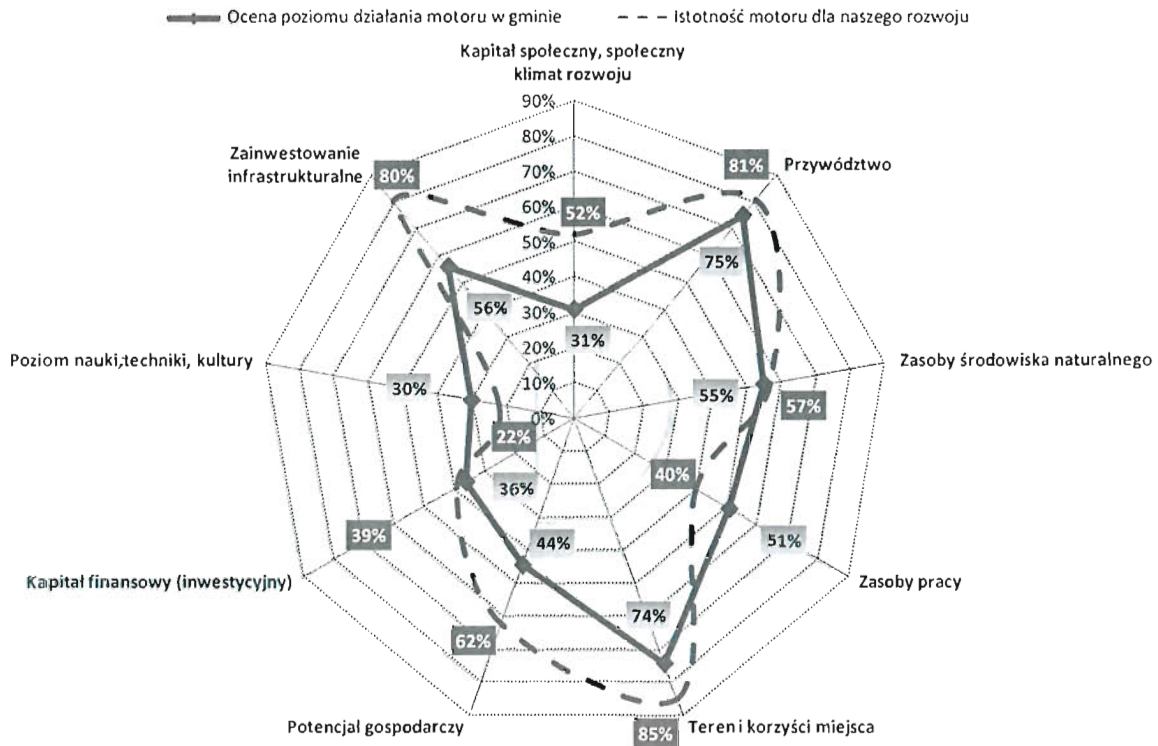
Ocena poziomu działania motoru w gminie — — Istotność motoru dla naszego rozwoju

Kapitał społeczny, społeczny klimat rozwoju

90%
80%
70%
60%
50%
40%
30%
20%
10%
0%

52%
31%

Przywództwo
81%
75%

Zasoby środowiska naturalnego
57%
55%

Zasoby pracy
51%
40%

Teren i korzyści miejsca
85%
74%

Potencjal gospodarczy
62%
44%

Kapitał finansowy (inwestycyjny)
39%
36%

Poziom nauki,techniki, kultury
30%
22%

Zainwestowanie infrastrukturalne
80%
56%